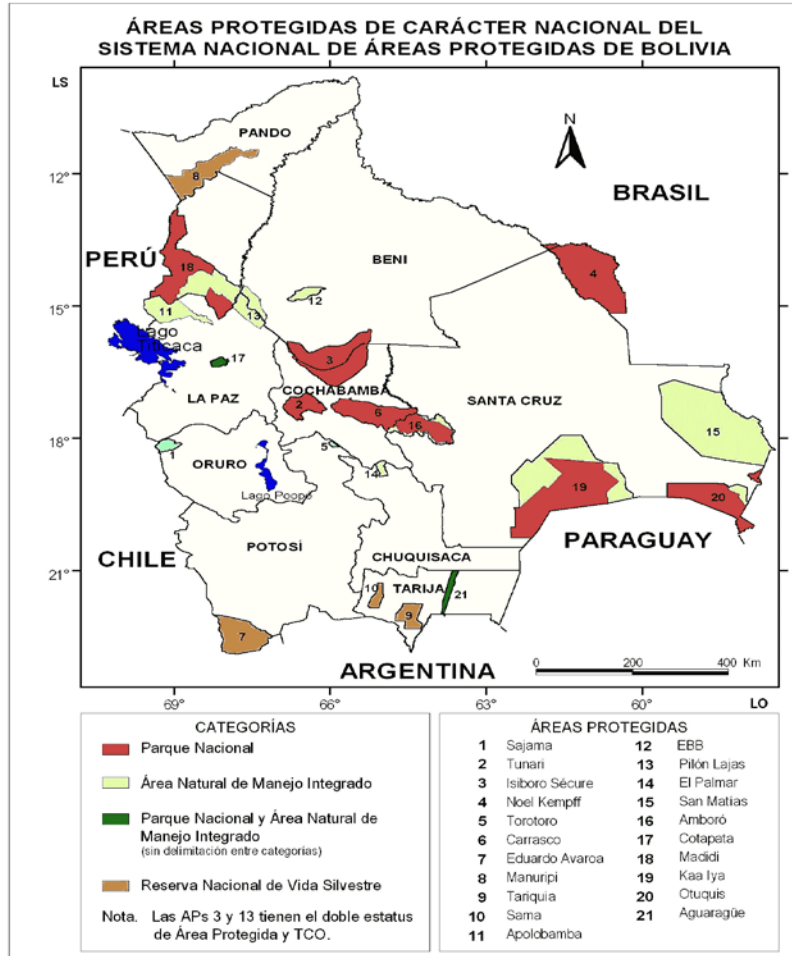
ÁREAS PROTEGIDAS DE CARÁCTER NACIONAL DEL SISTEMA NACIONAL DE ÁREAS PROTEGIDAS DE BOLIVIA

LS

N

PANDO

8

12°

BRASIL

PERÚ

18

BENI

4

11

12

15°

13

Lago Titicaca

17

3

COCHABAMBA

LA PAZ

2

6

SANTA CRUZ

16

15

18°

1

5

ORURO

14

Lago Poopo

19

20

CHILE

POTOSÍ

PARAGUAY

21°

CHUQUISACA

10

TARIJA

21

9

7

ARGENTINA

0 200 400 Km

69°

66°

63°

60°

LO

CATEGORÍAS

Parque Nacional

Área Natural de Manejo Integrado

Parque Nacional y Área Natural de Manejo Integrado (sin delimitación entre categorías)

Reserva Nacional de Vida Silvestre

Nota. Las APs 3 y 13 tienen el doble estatus de Área Protegida y TCO.

ÁREAS PROTEGIDAS

| | | | |
|---|---|---|---|
| 1 | Sajama | 12 | EBB |
| 2 | Tunari | 13 | Pilón Lajas |
| 3 | Isiboro Sécure | 14 | El Palmar |
| 4 | Noel Kempff | 15 | San Matias |
| 5 | Torotoro | 16 | Amboró |
| 6 | Carrasco | 17 | Cotapata |
| 7 | Eduardo Avaroa | 18 | Madidi |
| 8 | Manuripi | 19 | Kaa Iya |
| 9 | Tariquia | 20 | Otuquis |
| 10 | Sama | 21 | Aguaragüe |
| 11 | Apolobamba | | |